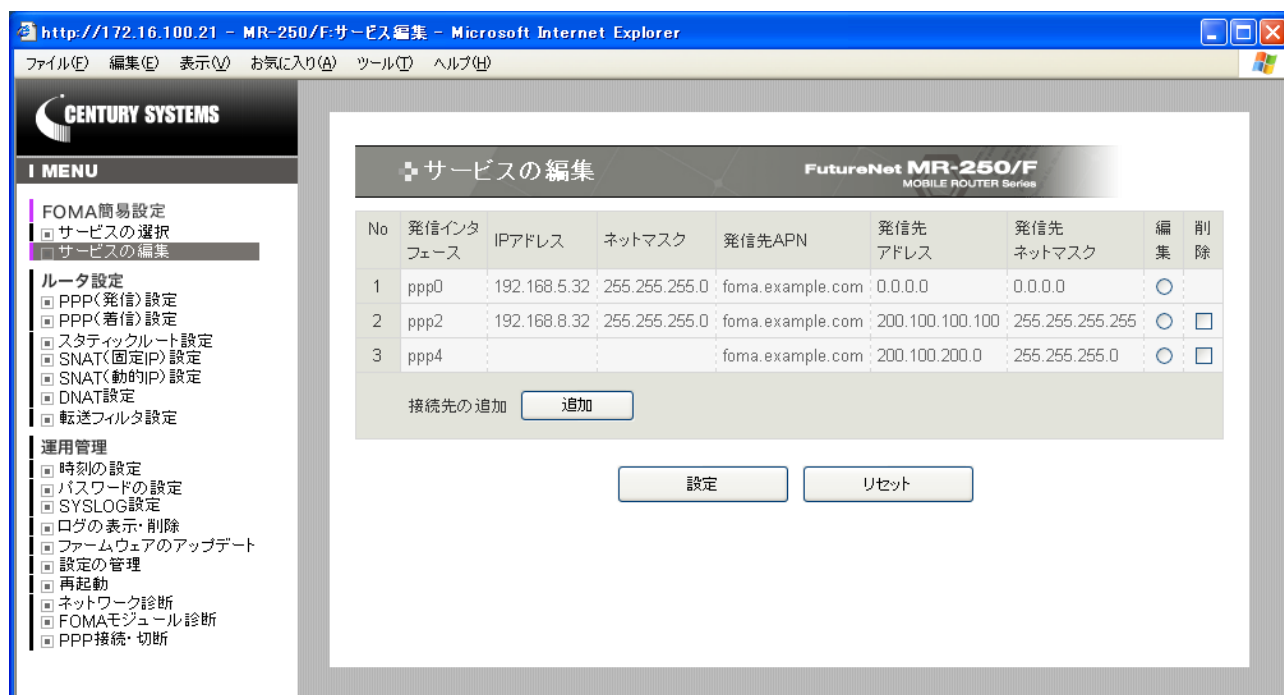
http://172.16.100.21 - MR-250/F:サービス編集 - Microsoft Internet Explorer

ファイル(F) 編集(E) 表示(V) お気に入り(A) ツール(T) ヘルプ(H)

CENTURY SYSTEMS

I MENU

FOMA簡易設定
サービスの選択
サービスの編集

ルータ設定
PPP(発信)設定
PPP(着信)設定
スタティックルート設定
SNAT(固定IP)設定
SNAT(動的IP)設定
DNAT設定
転送フィルタ設定

運用管理
時刻の設定
パスワードの設定
SYSLOG設定
ログの表示・削除
ファームウェアのアップデート
設定の管理
再起動
ネットワーク診断
FOMAモジュール診断
PPP接続・切断

サービスの編集

FutureNet MR-250/F MOBILE ROUTER Series

| No | 発信インタフェース | IPアドレス | ネットマスク | 発信先APN | 発信先アドレス | 発信先ネットマスク | 編集 | 削除 |
|---|---|---|---|---|---|---|---|---|
| 1 | ppp0 | 192.168.5.32 | 255.255.255.0 | foma.example.com | 0.0.0.0 | 0.0.0.0 | ○ | |
| 2 | ppp2 | 192.168.8.32 | 255.255.255.0 | foma.example.com | 200.100.100.100 | 255.255.255.255 | ○ | ☐ |
| 3 | ppp4 | | | foma.example.com | 200.100.200.0 | 255.255.255.0 | ○ | ☐ |

接続先の追加 追加

設定 リセット